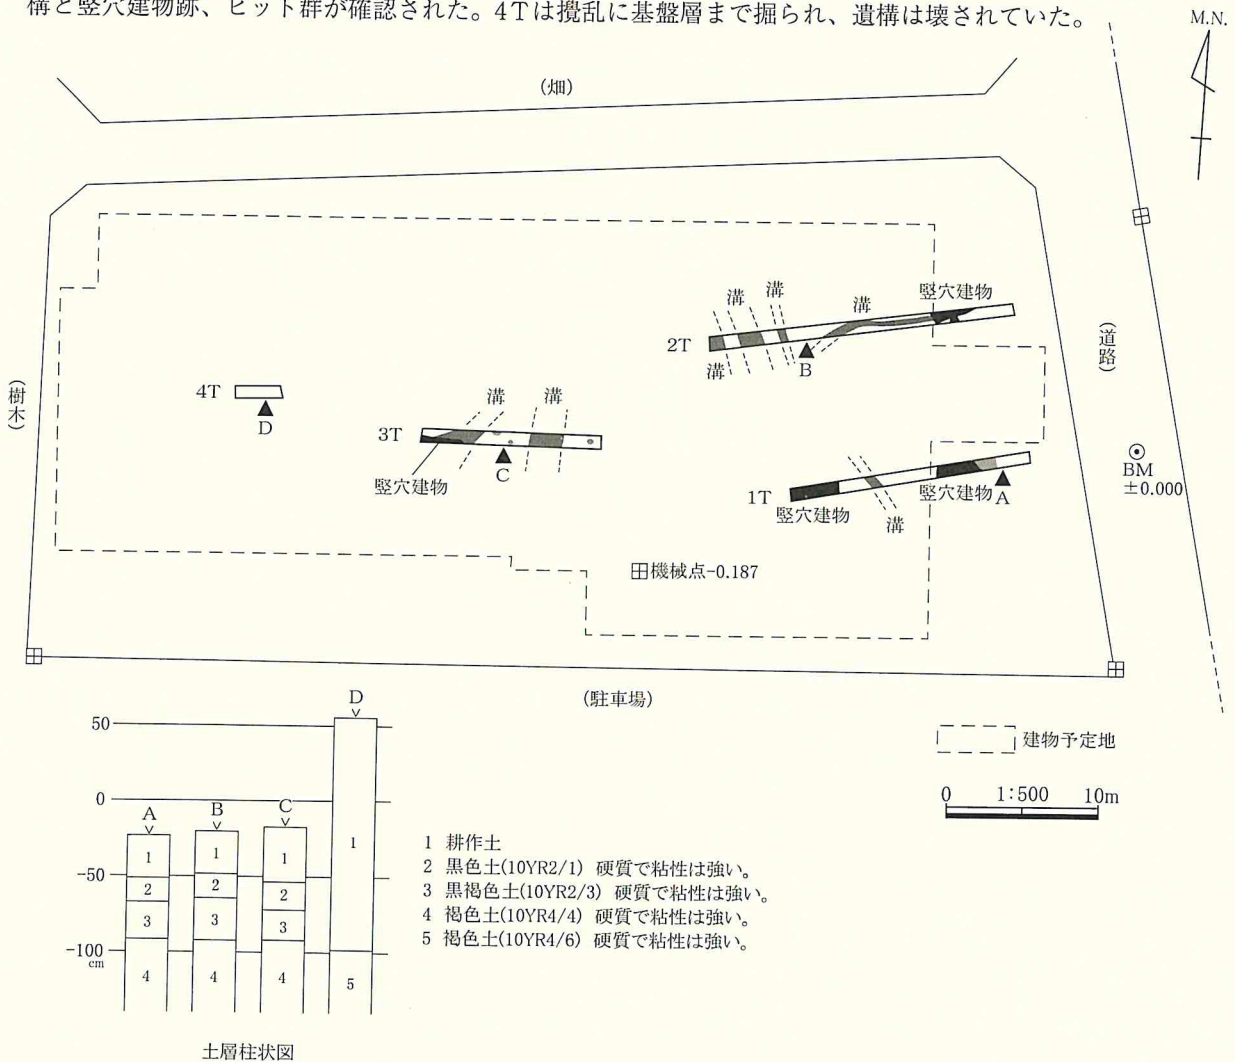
溝と竪穴建物跡、ピット群が確認された。4Tは撹乱に基盤層まで掘られ、遺構は壊されていた。

M.N.

(畑)

(樹木)

(道路)

溝 溝 溝 竪穴建物

2T

溝 B

4T

D

溝 溝

3T

C

竪穴建物

1T

竪穴建物 竪穴建物 A

溝

BM
±0.000

田機械点-0.187

(駐車場)

建物予定地

0 1:500 10m

50

0

-50

-100
cm

A B C D

1 1 1 1
2 2 2
3 3 3
4 4 4 5

1 耕作土
2 黒色土(10YR2/1) 硬質で粘性は強い。
3 黒褐色土(10YR2/3) 硬質で粘性は強い。
4 褐色土(10YR4/4) 硬質で粘性は強い。
5 褐色土(10YR4/6) 硬質で粘性は強い。

土層柱状図